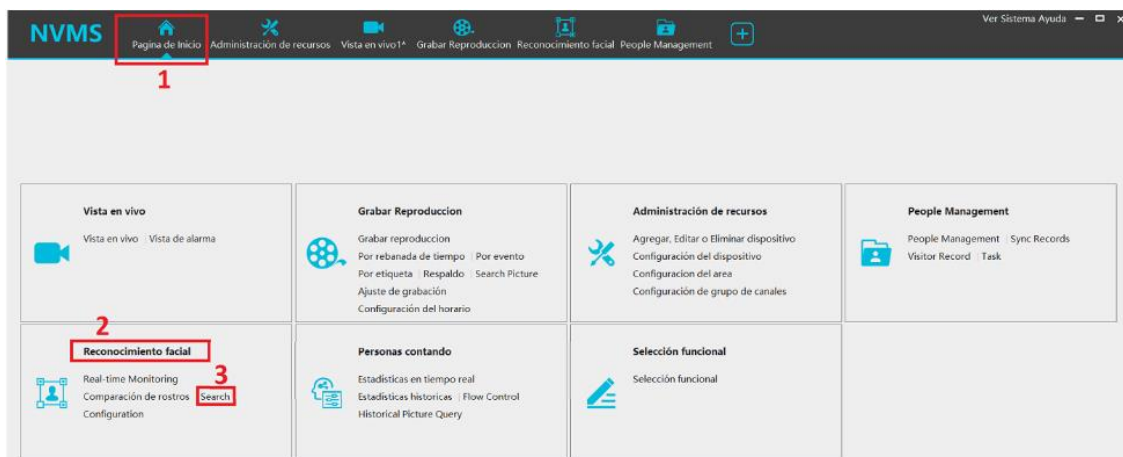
NVMS Pagina de Inicio Administración de recursos Vista en vivo1* Grabar Reproduccion Reconocimiento facial People Management

Ver Sistema Ayuda

1

Vista en vivo
Vista en vivo | Vista de alarma

Grabar Reproduccion
Grabar reproduccion
Por rebanada de tiempo | Por evento
Por etiqueta | Respaldo | Search Picture
Ajuste de grabación
Configuración del horario

Administración de recursos
Agregar, Editar o Eliminar dispositivo
Configuración del dispositivo
Configuracion del area
Configuración de grupo de canales

People Management
People Management | Sync Records
Visitor Record | Task

2
Reconocimiento facial
Real-time Monitoring
3
Comparación de rostros | Search
Configuration

Personas contando
Estadísticas en tiempo real
Estadísticas historicas | Flow Control
Historical Picture Query

Selección funcional
Selección funcional